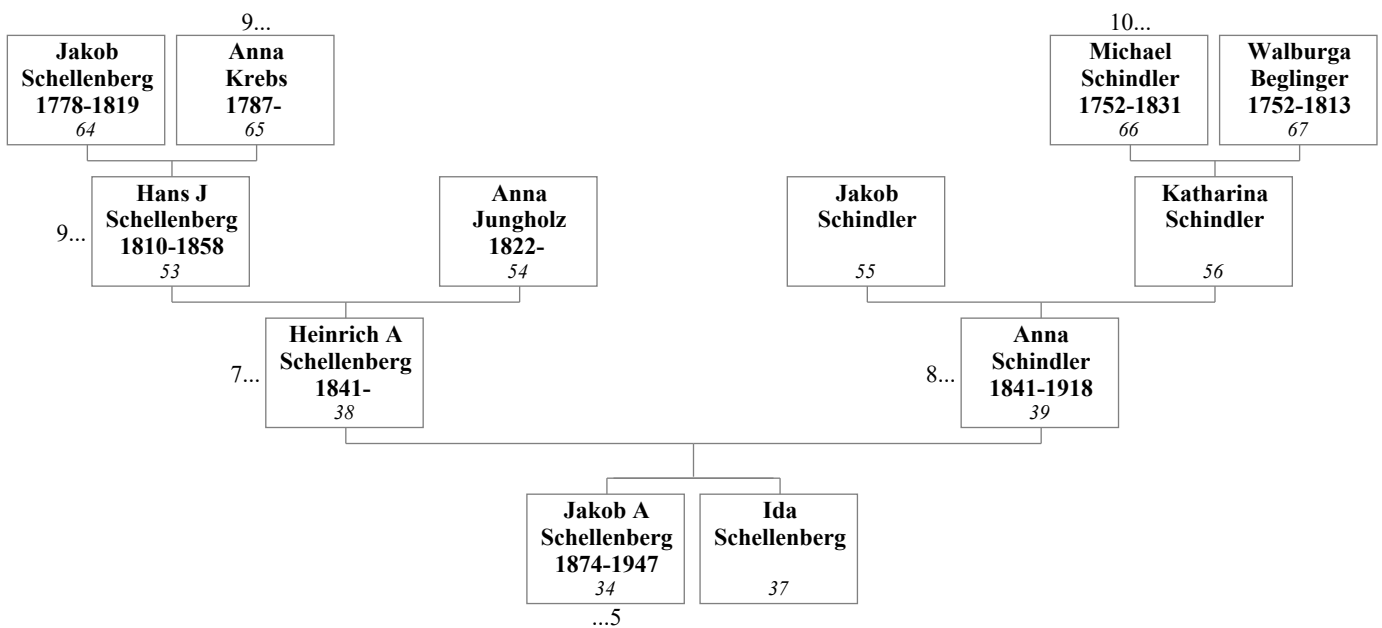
9...

Jakob Schellenberg 1778-1819 64

Anna Krebs 1787- 65

10...

Michael Schindler 1752-1831 66

Walburga Beglinger 1752-1813 67

9...

Hans J Schellenberg 1810-1858 53

Anna Jungholz 1822- 54

Jakob Schindler 55

Katharina Schindler 56

7...

Heinrich A Schellenberg 1841- 38

8...

Anna Schindler 1841-1918 39

Jakob A Schellenberg 1874-1947 34

...5

Ida Schellenberg 37